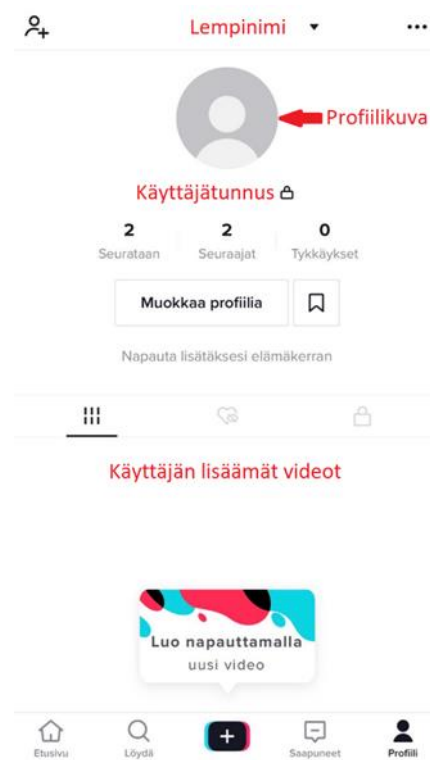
Lempinimi

Profiilikuva

Käyttäjätunnus

2
Seurataan

2
Seuraajat

0
Tykkäykset

Muokkaa profiilia

Napauta lisätäksesi elämäkerran

Käyttäjän lisäämät videot

Luo napauttamalla
uusi video

Etusivu
Löydä
Saapuneet
Profiili